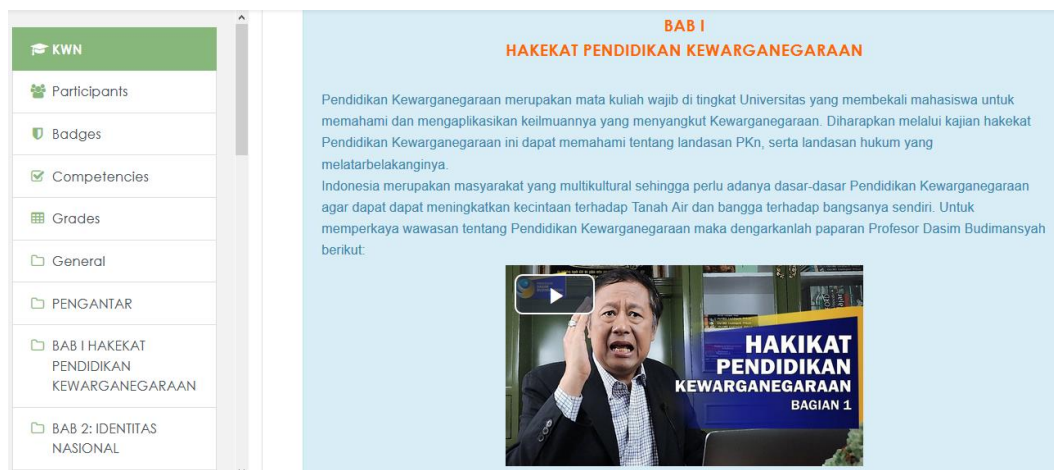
KWN

Participants

Badges

Competencies

Grades

General

PENGANTAR

BAB I HAKEKAT PENDIDIKAN KEWARGANEGARAAN

BAB 2: IDENTITAS NASIONAL

BAB I
HAKEKAT PENDIDIKAN KEWARGANEGARAAN

Pendidikan Kewarganegaraan merupakan mata kuliah wajib di tingkat Universitas yang membekali mahasiswa untuk memahami dan mengaplikasikan keilmuannya yang menyangkut Kewarganegaraan. Diharapkan melalui kajian hakekat Pendidikan Kewarganegaraan ini dapat memahami tentang landasan PKn, serta landasan hukum yang melatarbelakanginya.
Indonesia merupakan masyarakat yang multikultural sehingga perlu adanya dasar-dasar Pendidikan Kewarganegaraan agar dapat dapat meningkatkan kecintaan terhadap Tanah Air dan bangga terhadap bangsanya sendiri. Untuk memperkaya wawasan tentang Pendidikan Kewarganegaraan maka dengarkanlah paparan Profesor Dasim Budimansyah berikut:

HAKIKAT
PENDIDIKAN
KEWARGANEGARAAN
BAGIAN 1